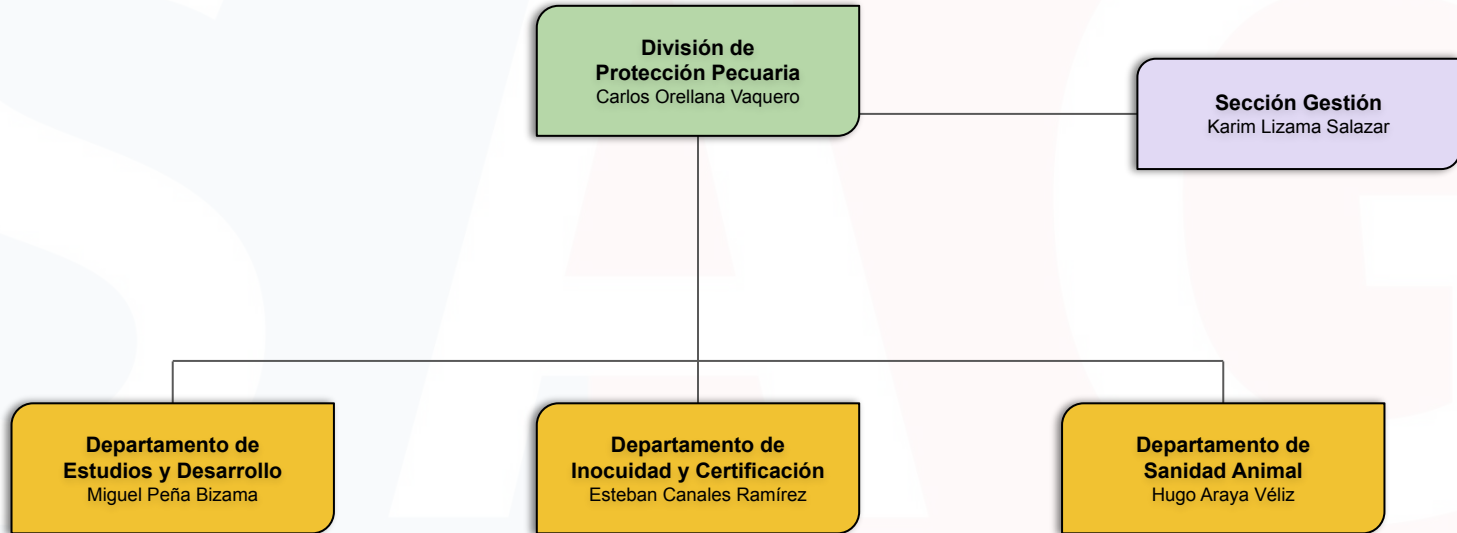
División de
Protección Pecuaria
Carlos Orellana Vaquero

Sección Gestión
Karim Lizama Salazar

Departamento de
Estudios y Desarrollo
Miguel Peña Bizama

Departamento de
Inocuidad y Certificación
Esteban Canales Ramírez

Departamento de
Sanidad Animal
Hugo Araya Véliz